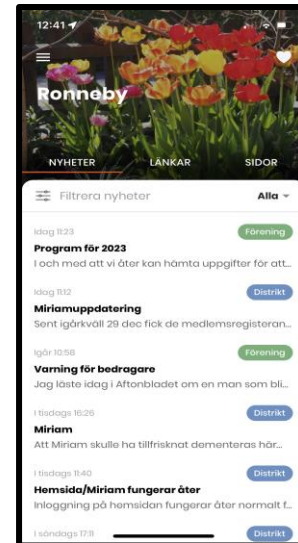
12:41

Ronneby

NYHETER LÄNKAR SIDOR

Filtrera nyheter Alla

Idag 11:23 Förening
Program för 2023
I och med att vi åter kan hämta uppgifter för att...

Idag 11:12 Distrikt
Miriamuppdatering
Sent igårkväll 29 dec fick de medlemsregisteran...

Igår 10:58 Förening
Varning för bedragare
Jag läste idag i Aftonbladet om en man som bli...

I tisdags 16:26 Distrikt
Miriam
Att Miriam skulle ha tillfrisknat dementeras här...

I tisdags 11:40 Distrikt
Hemsida/Miriam fungerar åter
Inloggning på hemsidan fungerar åter normalt f...

I söndags 17:11 Distrikt